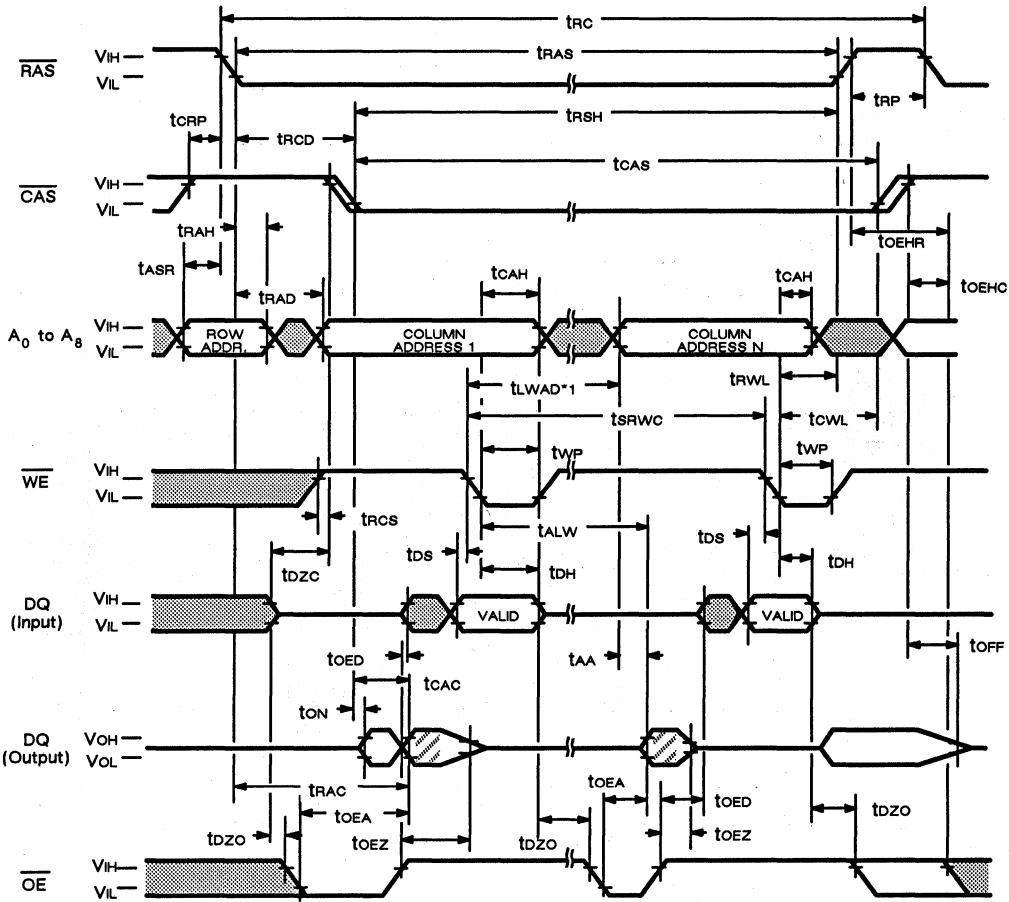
$t_{RC}$

$\overline{RAS}$ $V_{IH}$ $V_{IL}$

$t_{RAS}$

$t_{RP}$

$t_{CRP}$

$t_{RCD}$

$t_{RSH}$

$t_{CAS}$

$\overline{CAS}$ $V_{IH}$ $V_{IL}$

$t_{RAH}$

$t_{OEHR}$

$t_{ASR}$

$t_{CAH}$

$t_{CAH}$

$t_{OEHC}$

$t_{RAD}$

$A_0$ to $A_8$ $V_{IH}$ $V_{IL}$

ROW ADDR.

COLUMN ADDRESS 1

COLUMN ADDRESS N

$t_{RWL}$

$t_{LWAD}$*1

$t_{SRWC}$

$t_{CWL}$

$t_{WP}$

$t_{WP}$

$\overline{WE}$ $V_{IH}$ $V_{IL}$

$t_{RCS}$

$t_{ALW}$

$t_{DS}$

$t_{DS}$

$t_{DZC}$

$t_{DH}$

$t_{DH}$

DQ (Input) $V_{IH}$ $V_{IL}$

VALID

VALID

$t_{OFF}$

$t_{OED}$

$t_{AA}$

$t_{CAC}$

$t_{ON}$

DQ (Output) $V_{OH}$ $V_{OL}$

$t_{RAC}$

$t_{OEA}$

$t_{OEA}$

$t_{OED}$

$t_{DZO}$

$t_{OEZ}$

$t_{DZO}$

$t_{OEZ}$

$t_{DZO}$

$\overline{OE}$ $V_{IH}$ $V_{IL}$